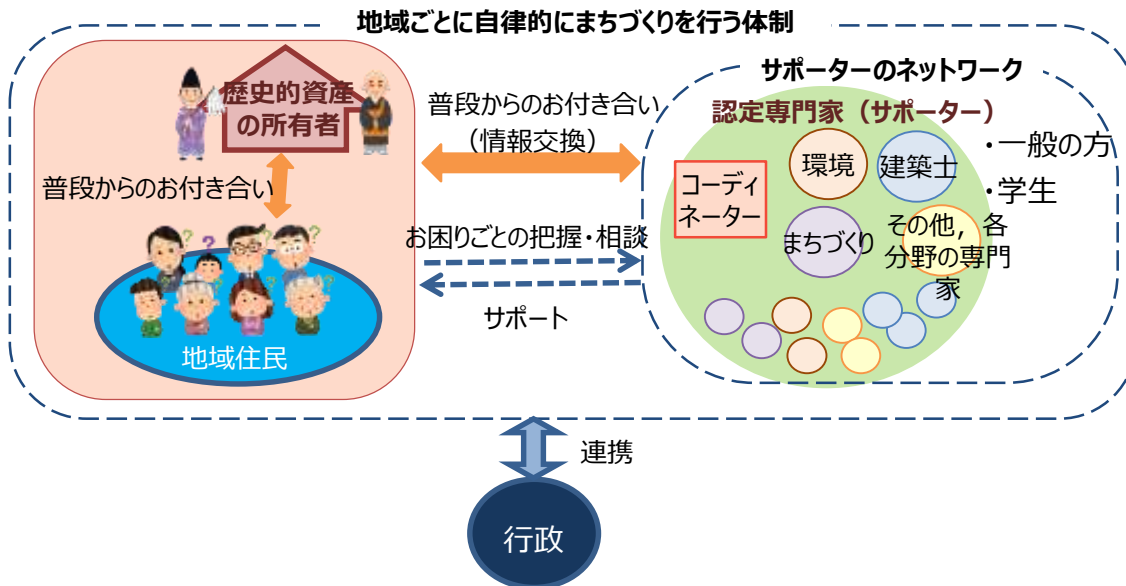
地域ごとに自律的にまちづくりを行う体制

歴史的資産の所有者

普段からのお付き合い

地域住民

普段からのお付き合い
（情報交換）

お困りごとの把握・相談

サポート

サポーターのネットワーク

認定専門家（サポーター）

コーディネーター

環境

建築士

まちづくり

その他，各分野の専門家

・一般の方

・学生

連携

行政